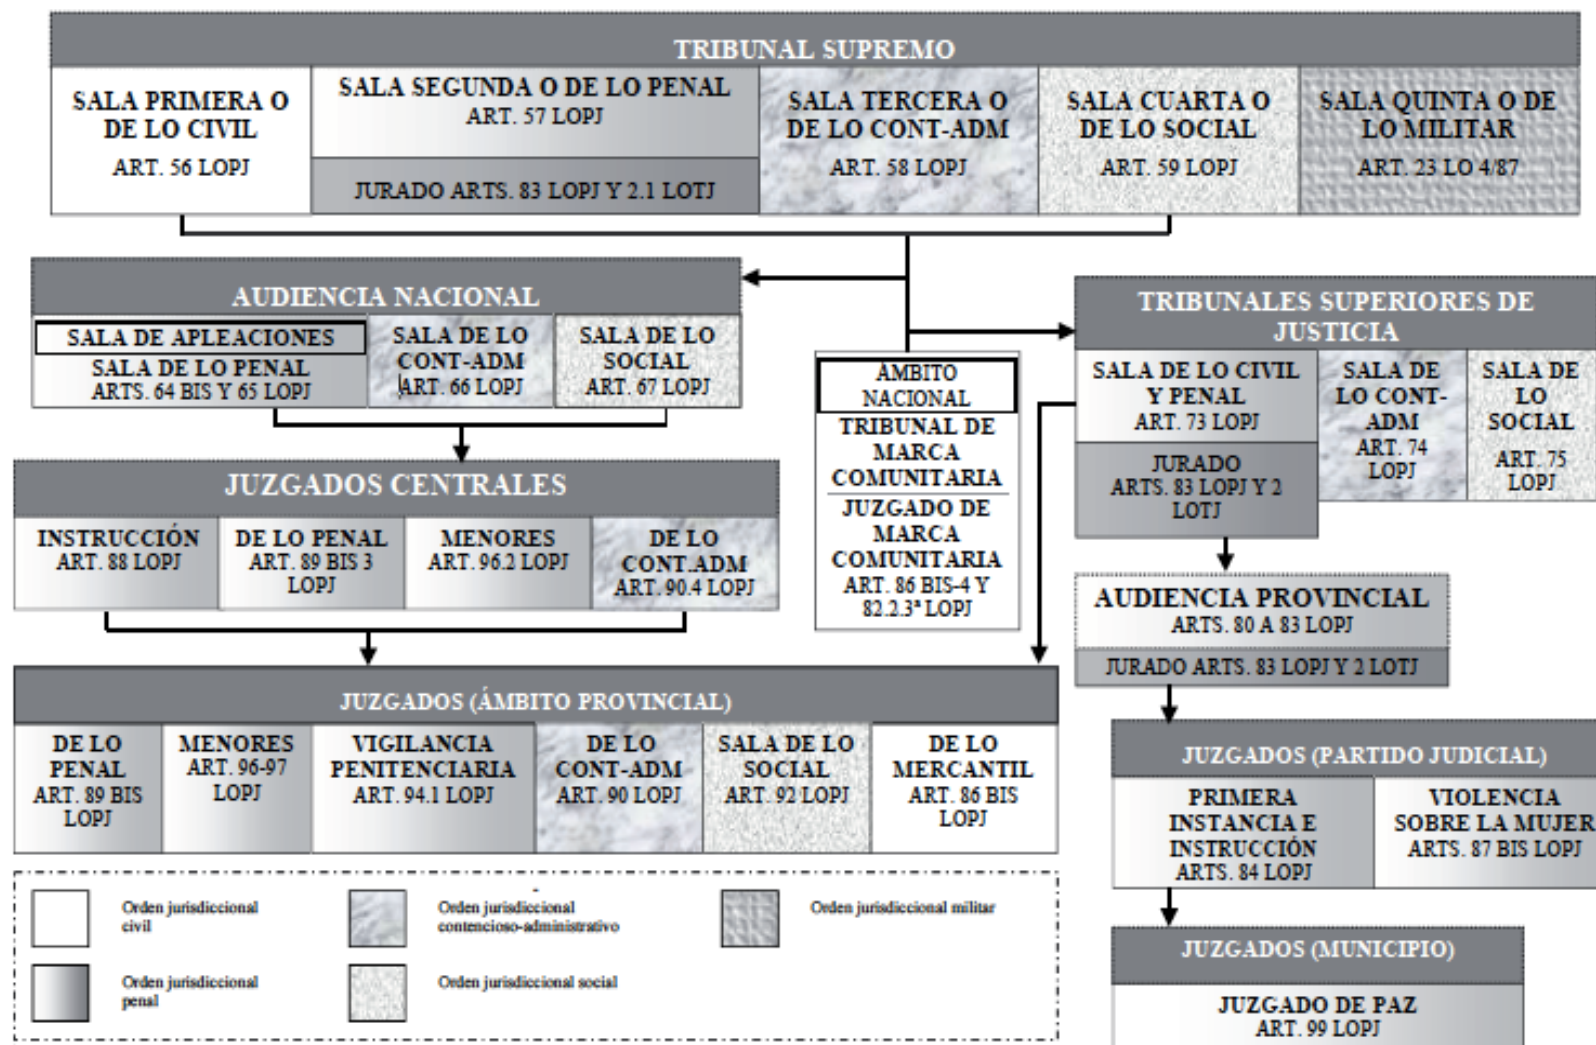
TRIBUNAL SUPREMO

SALA PRIMERA O DE LO CIVIL
ART. 56 LOPJ

SALA SEGUNDA O DE LO PENAL
ART. 57 LOPJ

JURADO ARTS. 83 LOPJ Y 2.1 LOTJ

SALA TERCERA O DE LO CONT-ADM
ART. 58 LOPJ

SALA CUARTA O DE LO SOCIAL
ART. 59 LOPJ

SALA QUINTA O DE LO MILITAR
ART. 23 LO 4/87

AUDIENCIA NACIONAL

SALA DE APLEACIONES

SALA DE LO PENAL
ARTS. 64 BIS Y 65 LOPJ

SALA DE LO CONT-ADM
ART. 66 LOPJ

SALA DE LO SOCIAL
ART. 67 LOPJ

ÁMBITO NACIONAL

TRIBUNAL DE MARCA COMUNITARIA

JUZGADO DE MARCA COMUNITARIA
ART. 86 BIS-4 Y 82.2.3ª LOPJ

TRIBUNALES SUPERIORES DE JUSTICIA

SALA DE LO CIVIL Y PENAL
ART. 73 LOPJ

JURADO
ARTS. 83 LOPJ Y 2 LOTJ

SALA DE LO CONT-ADM
ART. 74 LOPJ

SALA DE LO SOCIAL
ART. 75 LOPJ

JUZGADOS CENTRALES

INSTRUCCIÓN
ART. 88 LOPJ

DE LO PENAL
ART. 89 BIS 3 LOPJ

MENORES
ART. 96.2 LOPJ

DE LO CONT.ADM
ART. 90.4 LOPJ

AUDIENCIA PROVINCIAL
ARTS. 80 A 83 LOPJ

JURADO ARTS. 83 LOPJ Y 2 LOTJ

JUZGADOS (ÁMBITO PROVINCIAL)

DE LO PENAL
ART. 89 BIS LOPJ

MENORES
ART. 96-97 LOPJ

VIGILANCIA PENITENCIARIA
ART. 94.1 LOPJ

DE LO CONT-ADM
ART. 90 LOPJ

SALA DE LO SOCIAL
ART. 92 LOPJ

DE LO MERCANTIL
ART. 86 BIS LOPJ

JUZGADOS (PARTIDO JUDICIAL)

PRIMERA INSTANCIA E INSTRUCCIÓN
ARTS. 84 LOPJ

VIOLENCIA SOBRE LA MUJER
ARTS. 87 BIS LOPJ

JUZGADOS (MUNICIPIO)

JUZGADO DE PAZ
ART. 99 LOPJ

Orden jurisdiccional civil

Orden jurisdiccional contencioso-administrativo

Orden jurisdiccional militar

Orden jurisdiccional penal

Orden jurisdiccional social